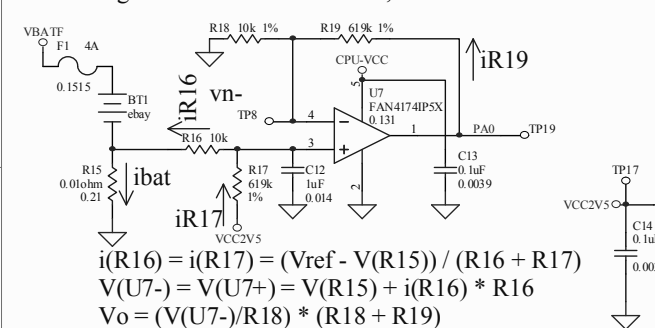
VBATF
F1 4A
0.1515
BT1
ebay
R15
0.01ohm
0.21
ibat
R16 10k
iR16
vn-
R18 10k 1%
R19 619k 1%
iR19
CPU-VCC
5
U7
FAN4174IP5X
0.131
TP8
4
3
1
2
PA0
TP19
R17
619k
1%
iR17
VCC2V5
C12
1uF
0.014
C13
0.1uF
0.0039
TP17
VCC2V5
C14
0.1u
0.00
$i(R16) = i(R17) = (Vref - V(R15)) / (R16 + R17)$
$V(U7-) = V(U7+) = V(R15) + i(R16) * R16$
$Vo = (V(U7-)/R18) * (R18 + R19)$